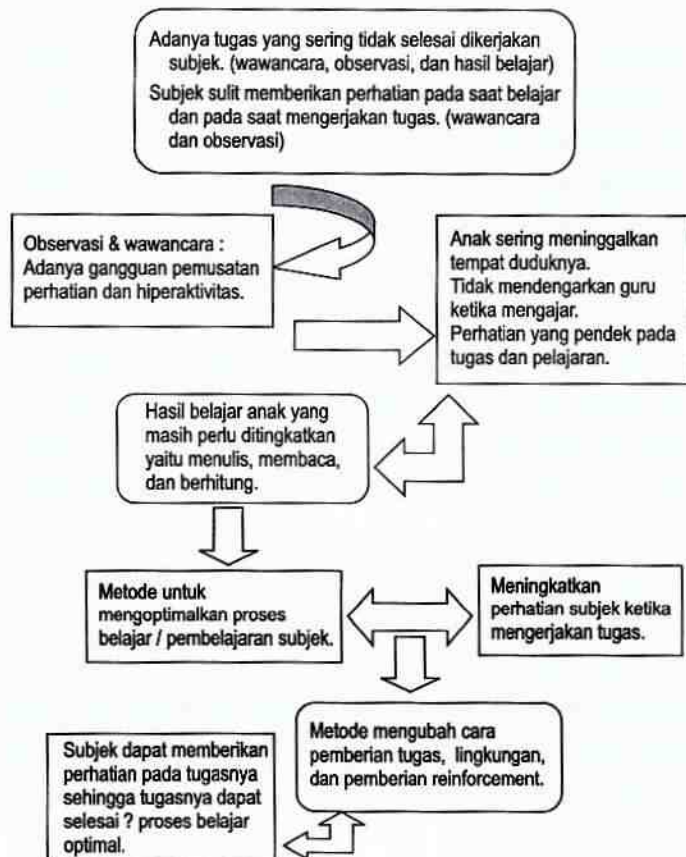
Adanya tugas yang sering tidak selesai dikerjakan subjek. (wawancara, observasi, dan hasil belajar)

Subjek sulit memberikan perhatian pada saat belajar dan pada saat mengerjakan tugas. (wawancara dan observasi)

Observasi & wawancara : Adanya gangguan pemusatan perhatian dan hiperaktivitas.

Anak sering meninggalkan tempat duduknya.
Tidak mendengarkan guru ketika mengajar.
Perhatian yang pendek pada tugas dan pelajaran.

Hasil belajar anak yang masih perlu ditingkatkan yaitu menulis, membaca, dan berhitung.

Metode untuk mengoptimalkan proses belajar / pembelajaran subjek.

Meningkatkan perhatian subjek ketika mengerjakan tugas.

Metode mengubah cara pemberian tugas, lingkungan, dan pemberian reinforcement.

Subjek dapat memberikan perhatian pada tugasnya sehingga tugasnya dapat selesai ? proses belajar optimal.